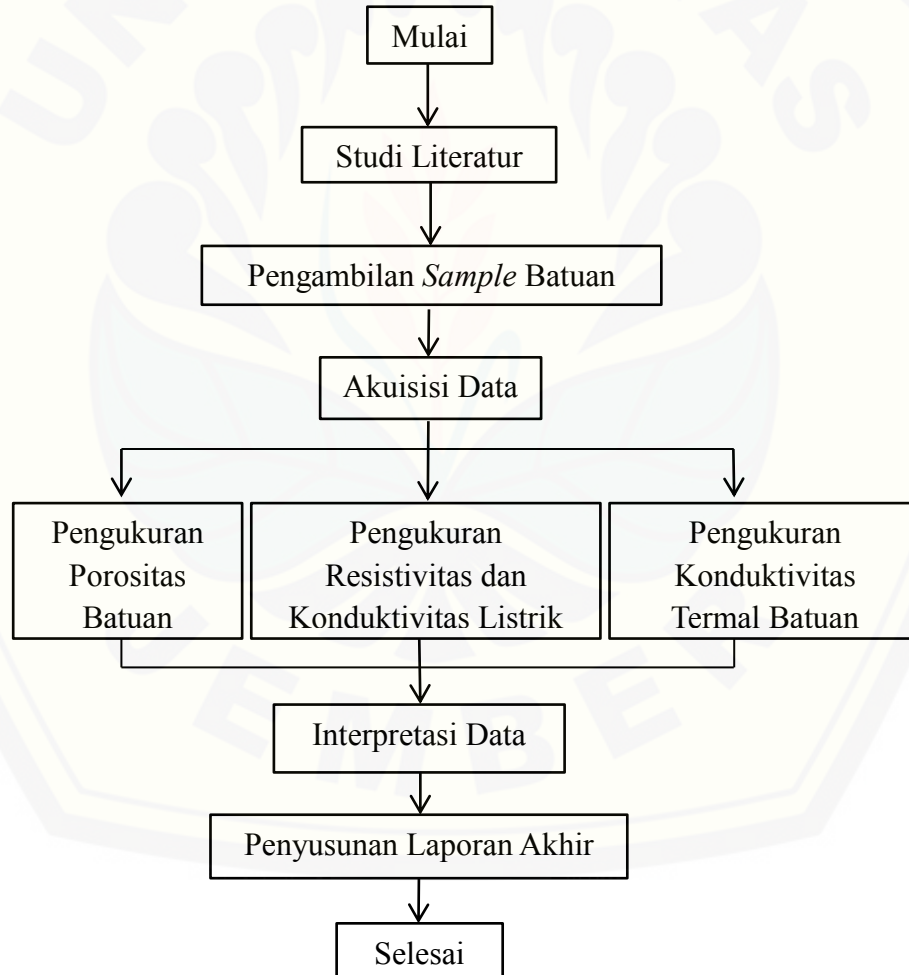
Mulai

Studi Literatur

Pengambilan *Sample* Batuan

Akuisisi Data

Pengukuran Porositas Batuan

Pengukuran Resistivitas dan Konduktivitas Listrik

Pengukuran Konduktivitas Termal Batuan

Interpretasi Data

Penyusunan Laporan Akhir

Selesai